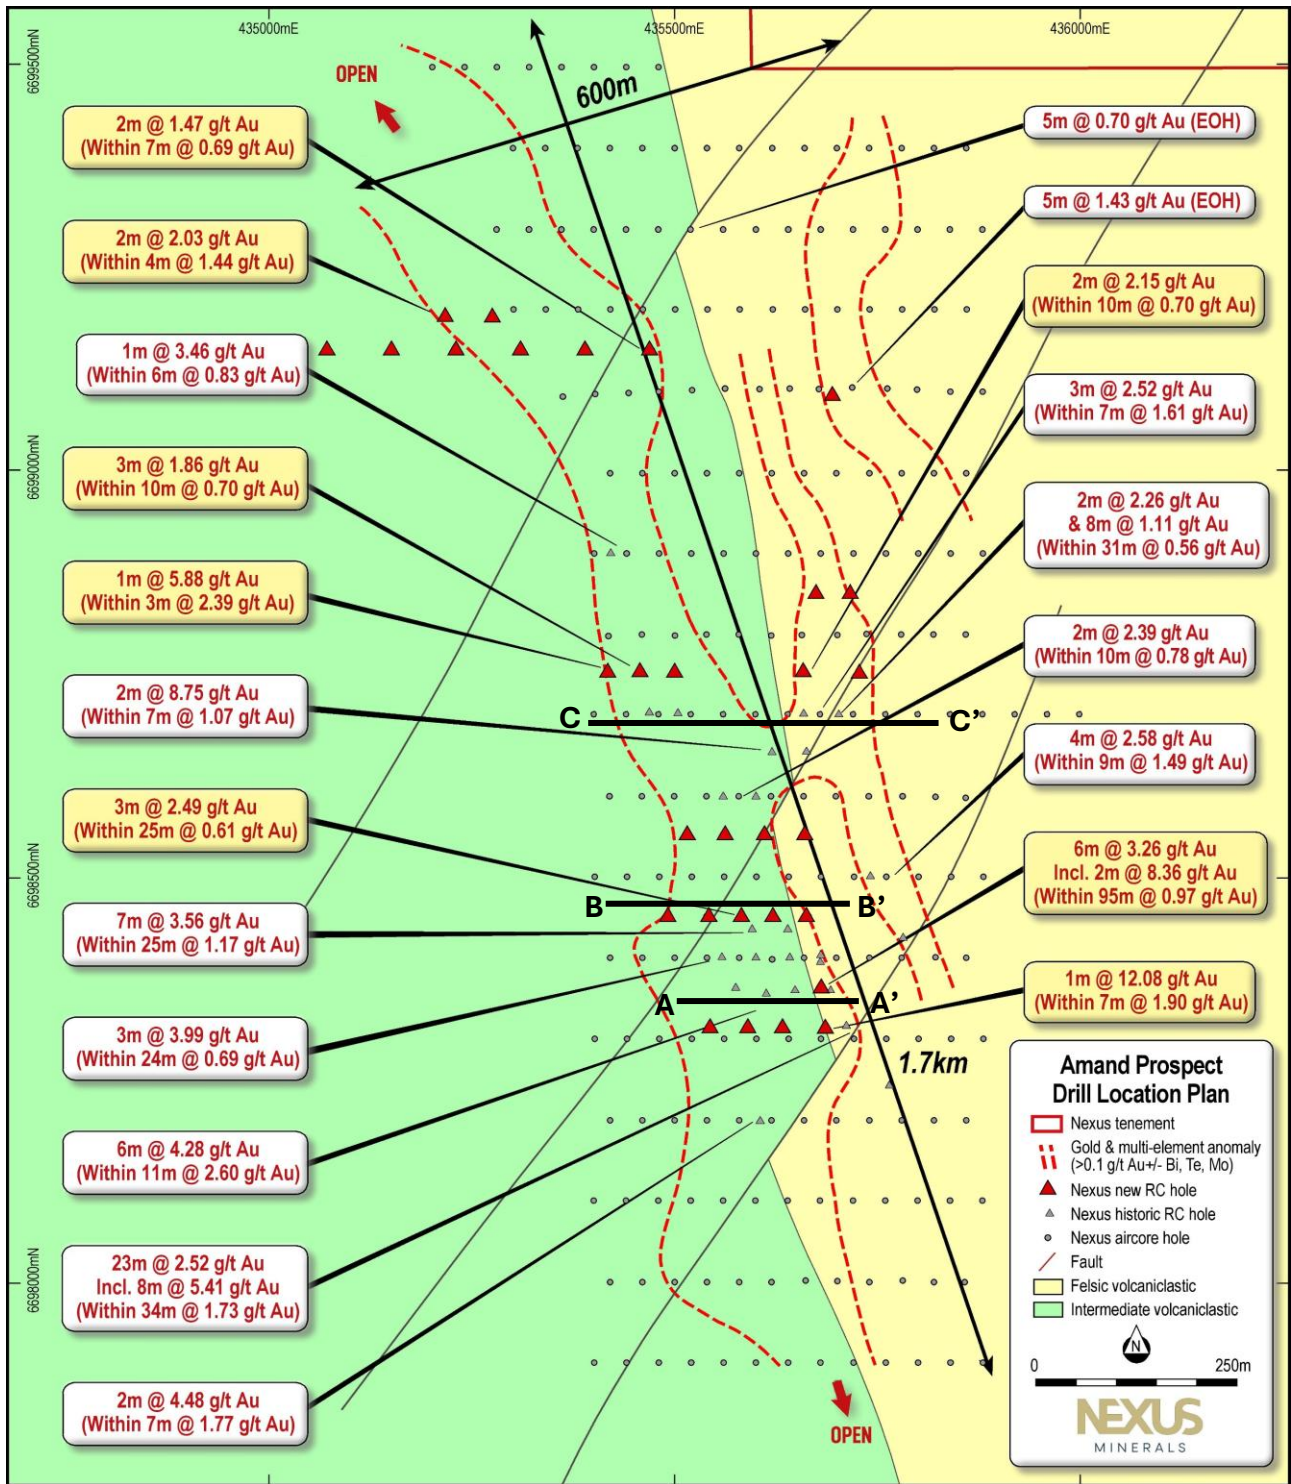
435000mE
435500mE
436000mE
6699500mN
6699000mN
6698500mN
6698000mN

OPEN

600m

2m @ 1.47 g/t Au (Within 7m @ 0.69 g/t Au)

2m @ 2.03 g/t Au (Within 4m @ 1.44 g/t Au)

1m @ 3.46 g/t Au (Within 6m @ 0.83 g/t Au)

3m @ 1.86 g/t Au (Within 10m @ 0.70 g/t Au)

1m @ 5.88 g/t Au (Within 3m @ 2.39 g/t Au)

2m @ 8.75 g/t Au (Within 7m @ 1.07 g/t Au)

3m @ 2.49 g/t Au (Within 25m @ 0.61 g/t Au)

7m @ 3.56 g/t Au (Within 25m @ 1.17 g/t Au)

3m @ 3.99 g/t Au (Within 24m @ 0.69 g/t Au)

6m @ 4.28 g/t Au (Within 11m @ 2.60 g/t Au)

23m @ 2.52 g/t Au Incl. 8m @ 5.41 g/t Au (Within 34m @ 1.73 g/t Au)

2m @ 4.48 g/t Au (Within 7m @ 1.77 g/t Au)

5m @ 0.70 g/t Au (EOH)

5m @ 1.43 g/t Au (EOH)

2m @ 2.15 g/t Au (Within 10m @ 0.70 g/t Au)

3m @ 2.52 g/t Au (Within 7m @ 1.61 g/t Au)

2m @ 2.26 g/t Au & 8m @ 1.11 g/t Au (Within 31m @ 0.56 g/t Au)

2m @ 2.39 g/t Au (Within 10m @ 0.78 g/t Au)

4m @ 2.58 g/t Au (Within 9m @ 1.49 g/t Au)

6m @ 3.26 g/t Au Incl. 2m @ 8.36 g/t Au (Within 95m @ 0.97 g/t Au)

1m @ 12.08 g/t Au (Within 7m @ 1.90 g/t Au)

C C'
B B'
A A'

1.7km

Amand Prospect Drill Location Plan
Nexus tenement
Gold & multi-element anomaly (>0.1 g/t Au+/- Bi, Te, Mo)
Nexus new RC hole
Nexus historic RC hole
Nexus aircore hole
Fault
Felsic volcaniclastic
Intermediate volcaniclastic
N
0 250m
NEXUS
MINERALS

OPEN